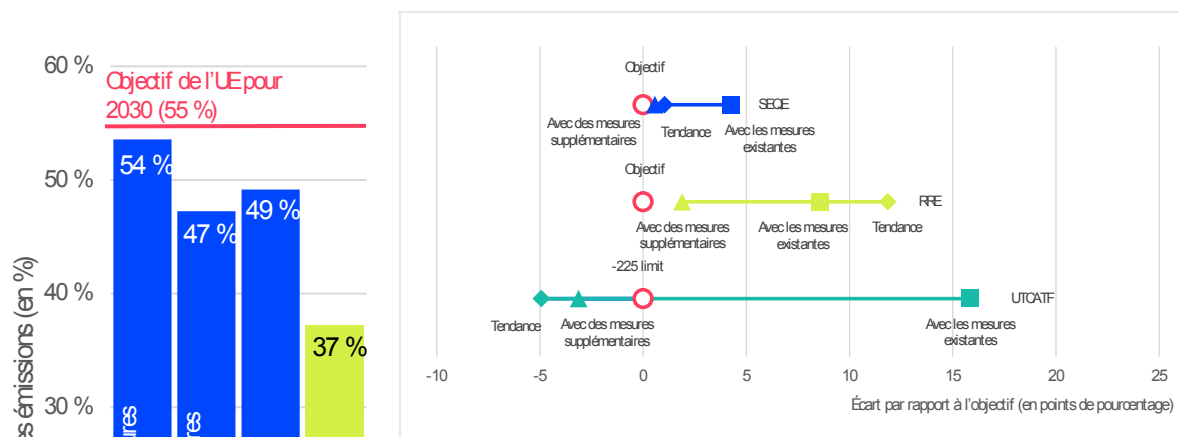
60 %
Objectif de l'UE pour 2030 (55 %)
54 %
50 %
47 %
49 %
40 %
37 %
30 %
es émissions (en %)
ures
res

Objectif
SEQE
Avec des mesures supplémentaires
Tendance
Avec les mesures existantes
Objectif
RRE
Avec des mesures supplémentaires
Avec les mesures existantes
Tendance
-225 limit
UTCATF
Tendance
Avec des mesures supplémentaires
Avec les mesures existantes
-10
-5
0
5
10
15
20
25
Écart par rapport à l'objectif (en points de pourcentage)